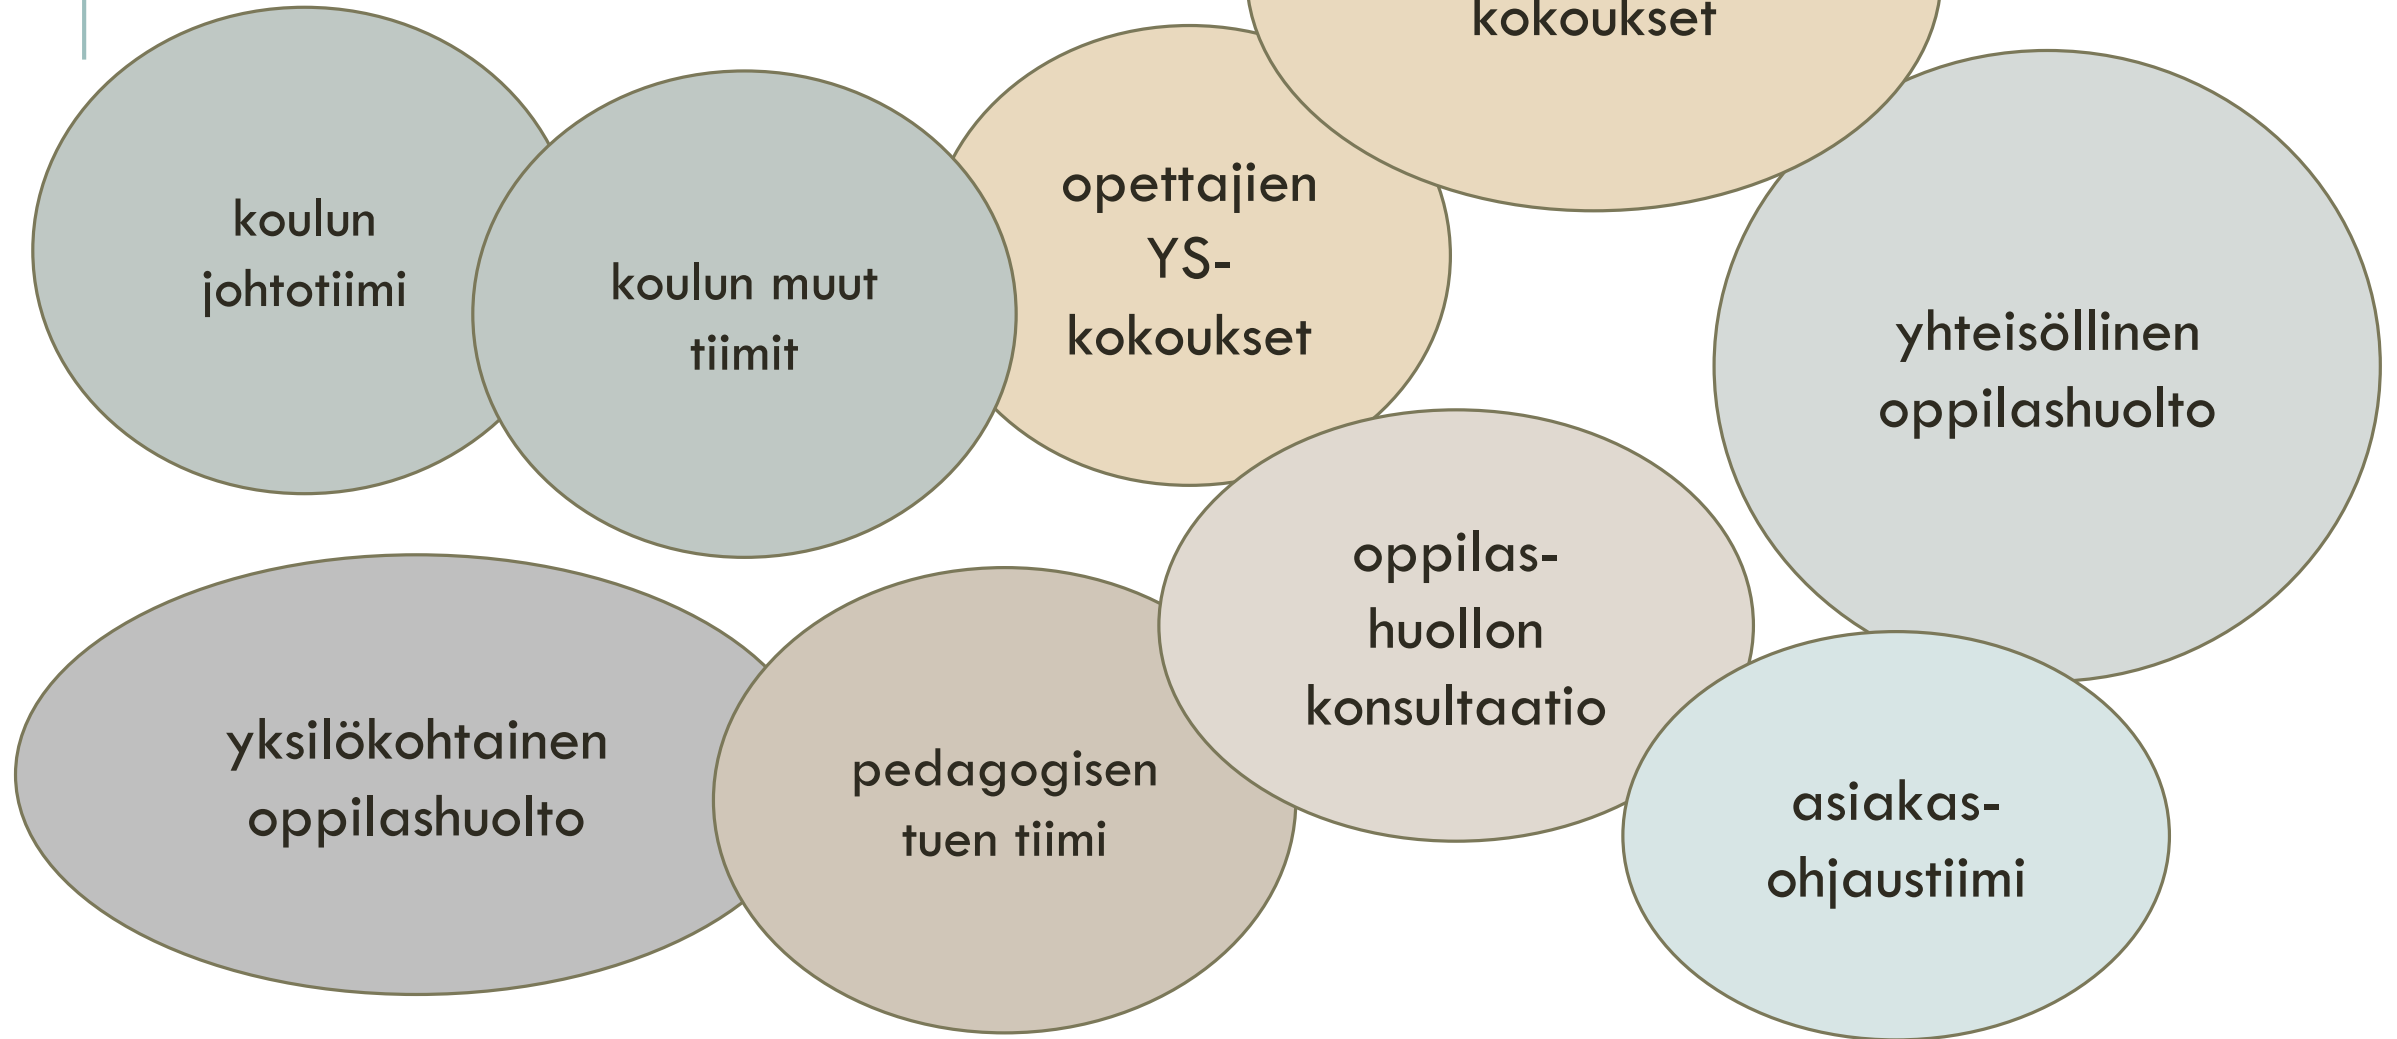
kokoukset

koulun johtotiimi

koulun muut tiimit

opettajien YS-kokoukset

yhteisöllinen oppilashuolto

oppilas-huollon konsultaatio

yksilökohtainen oppilashuolto

pedagogisen tuen tiimi

asiakas-ohjaustiimi